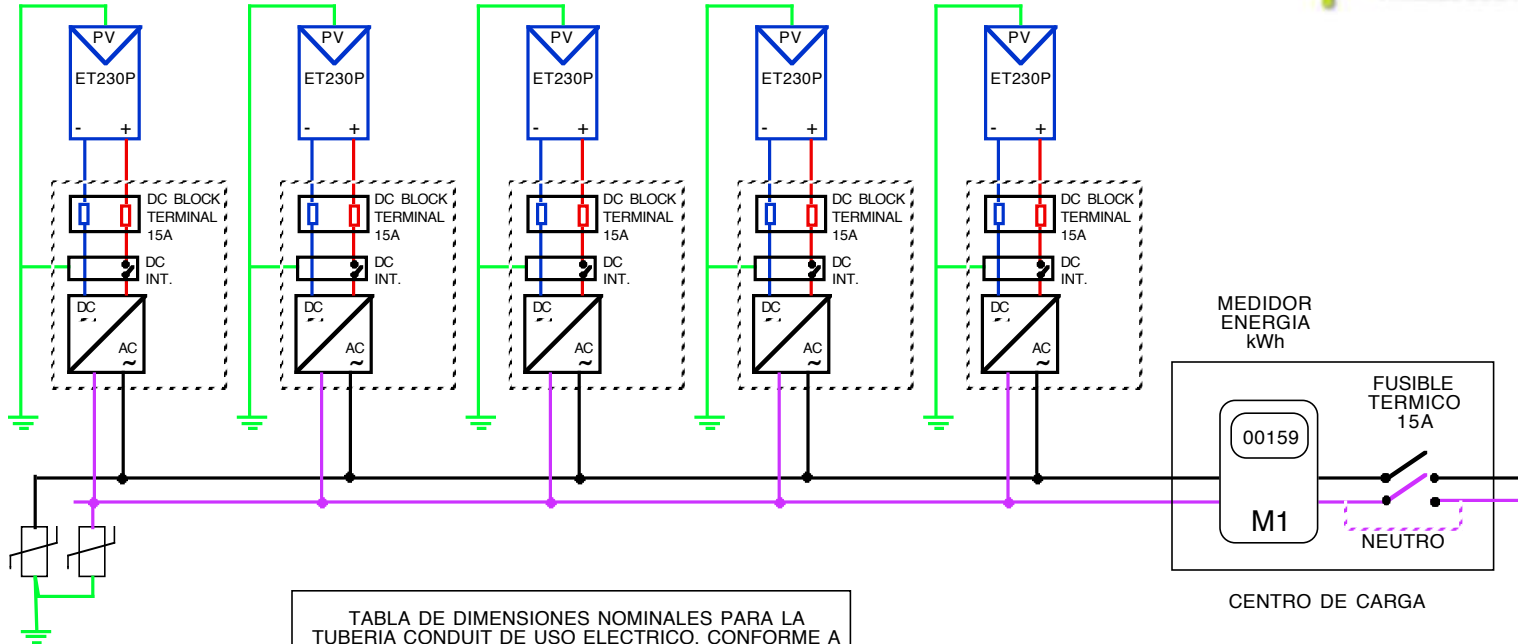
PV
ET230P
- +
DC BLOCK TERMINAL 15A
DC INT.
DC
AC
~

PV
ET230P
- +
DC BLOCK TERMINAL 15A
DC INT.
DC
AC
~

PV
ET230P
- +
DC BLOCK TERMINAL 15A
DC INT.
DC
AC
~

PV
ET230P
- +
DC BLOCK TERMINAL 15A
DC INT.
DC
AC
~

PV
ET230P
- +
DC BLOCK TERMINAL 15A
DC INT.
DC
AC
~

MEDIDOR ENERGIA kWh

FUSIBLE TERMICO 15A

00159

M1

NEUTRO

CENTRO DE CARGA

TABLA DE DIMENSIONES NOMINALES PARA LA TUBERIA CONDUIT DE USO ELECTRICO, CONFORME A